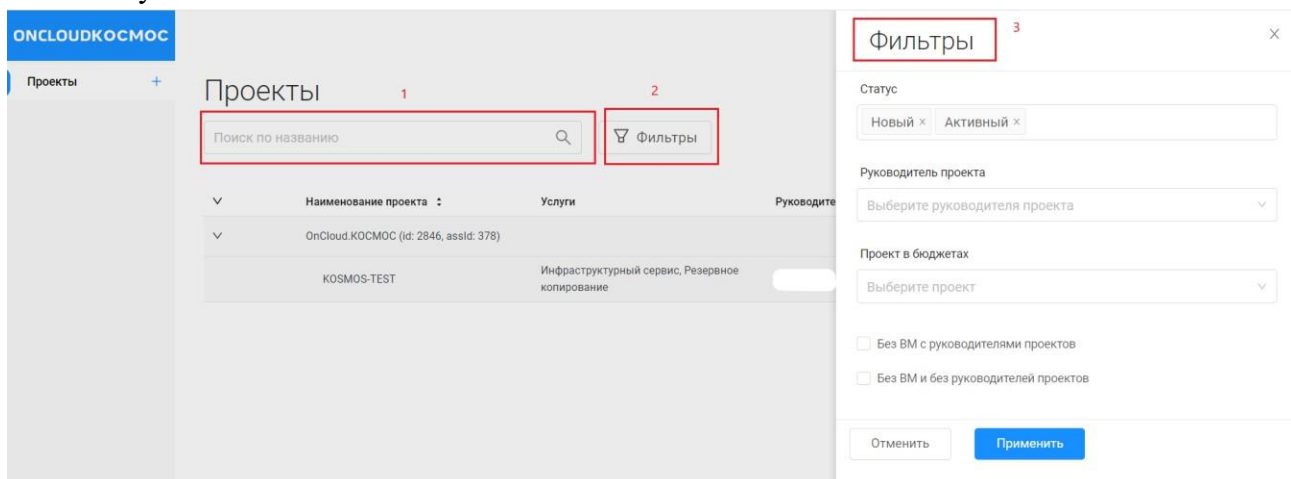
ONCLOUDКОСМОС

Проекты +

Проекты 1

Поиск по названию

2

Фильтры

| ∨ | Наименование проекта ⁝ | Услуги | Руководите |
|---|---|---|---|
| ∨ | OnCloud.КОСМОС (id: 2846, assId: 378) | | |
| | KOSMOS-TEST | Инфраструктурный сервис, Резервное копирование | |

Фильтры 3

×

Статус

Новый × Активный ×

Руководитель проекта

Выберите руководителя проекта

Проект в бюджетах

Выберите проект

Без ВМ с руководителями проектов

Без ВМ и без руководителей проектов

Отменить

Применить